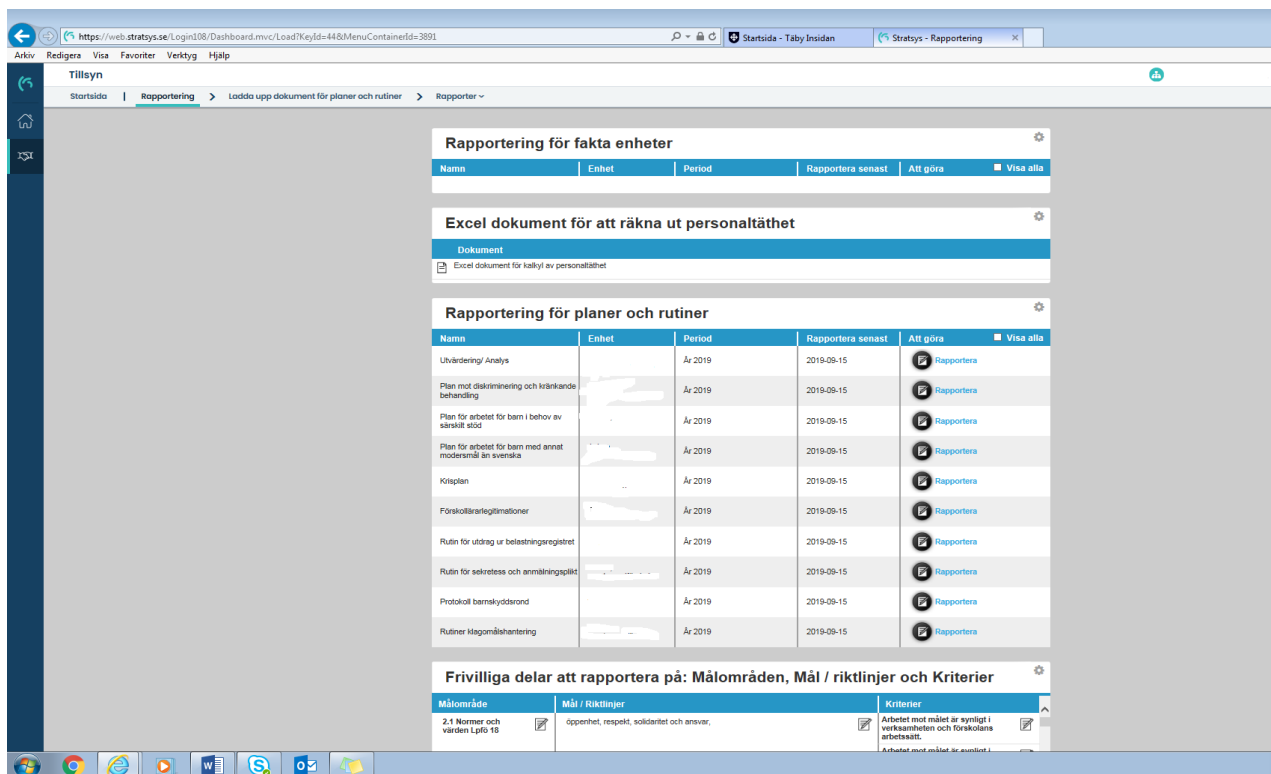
https://web.stratsys.se/Login108/Dashboard.mvc/Load?KeyId=44&MenuContainerId=3891

Startsida - Täby Insidan

Stratsys - Rapportering

Arkiv Redigera Visa Favoriter Verktyg Hjälp

Tillsyn

Startsida | Rapportering > Ladda upp dokument för planer och rutiner > Rapporter

Rapportering för fakta enheter

| Namn | Enhet | Period | Rapportera senast | Att göra | Visa alla |
|---|---|---|---|---|---|

Excel dokument för att räkna ut personaltäthet

Dokument

Excel dokument för kalkyl av personaltäthet

Rapportering för planer och rutiner

| Namn | Enhet | Period | Rapportera senast | Att göra |
|---|---|---|---|---|
| Utvärdering/ Analys | | År 2019 | 2019-09-15 | Rapportera |
| Plan mot diskriminering och kränkande behandling | | År 2019 | 2019-09-15 | Rapportera |
| Plan för arbetet för barn i behov av särskilt stöd | | År 2019 | 2019-09-15 | Rapportera |
| Plan för arbetet för barn med annat modersmål än svenska | | År 2019 | 2019-09-15 | Rapportera |
| Krisplan | | År 2019 | 2019-09-15 | Rapportera |
| Förskollärarlegitimationer | | År 2019 | 2019-09-15 | Rapportera |
| Rutin för utdrag ur belastningsregistret | | År 2019 | 2019-09-15 | Rapportera |
| Rutin för sekretess och anmälningsplikt | | År 2019 | 2019-09-15 | Rapportera |
| Protokoll barnskyddsrond | | År 2019 | 2019-09-15 | Rapportera |
| Rutiner klagomålshantering | | År 2019 | 2019-09-15 | Rapportera |

Visa alla

Frivilliga delar att rapportera på: Målområden, Mål / riktlinjer och Kriterier

| Målområde | Mål / Riktlinjer | Kriterier |
|---|---|---|
| 2.1 Normer och värden Lpfö 18 | öppenhet, respekt, solidaritet och ansvar, | Arbetet mot målet är synligt i verksamheten och förskolans arbetssätt. |
| | | Arbetet mot målet är synligt i |